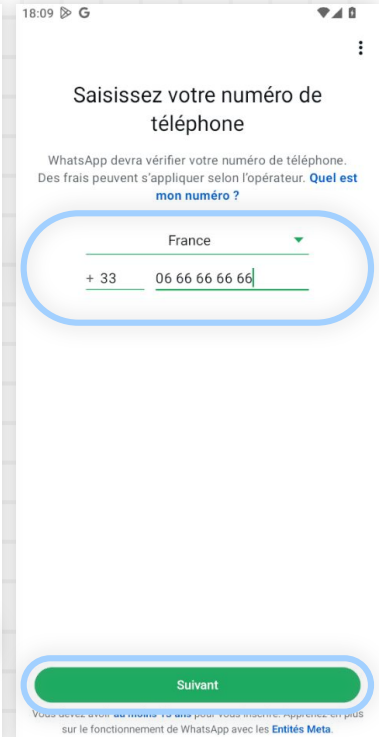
18:09 G

Saisissez votre numéro de téléphone

WhatsApp devra vérifier votre numéro de téléphone. Des frais peuvent s'appliquer selon l'opérateur. Quel est mon numéro ?

France

+ 33

06 66 66 66 66

Suivant

Vous devez avoir au moins 13 ans pour vous inscrire. Apprenez-en plus sur le fonctionnement de WhatsApp avec les Entités Meta.